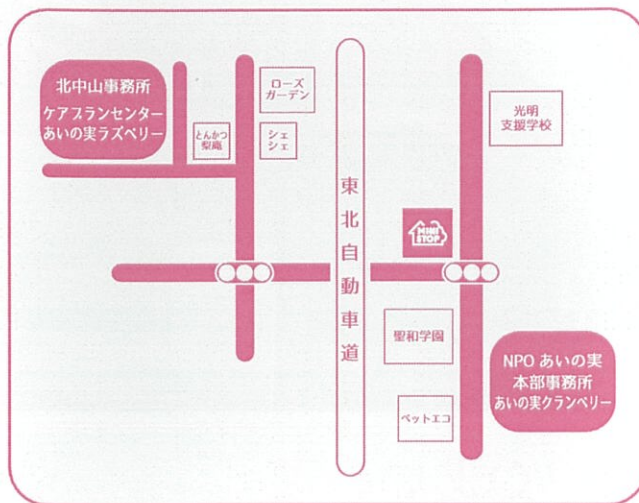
北中山事務所
ケアプランセンター
あいの実ラズベリー

ローズ
ガーデン

とんかつ
梨庵

シェ
シェ

東北自動車道

光明
支援学校

MINI STOP

聖和学園

ペットエコ

NPO あいの実
本部事務所
あいの実クランベリー